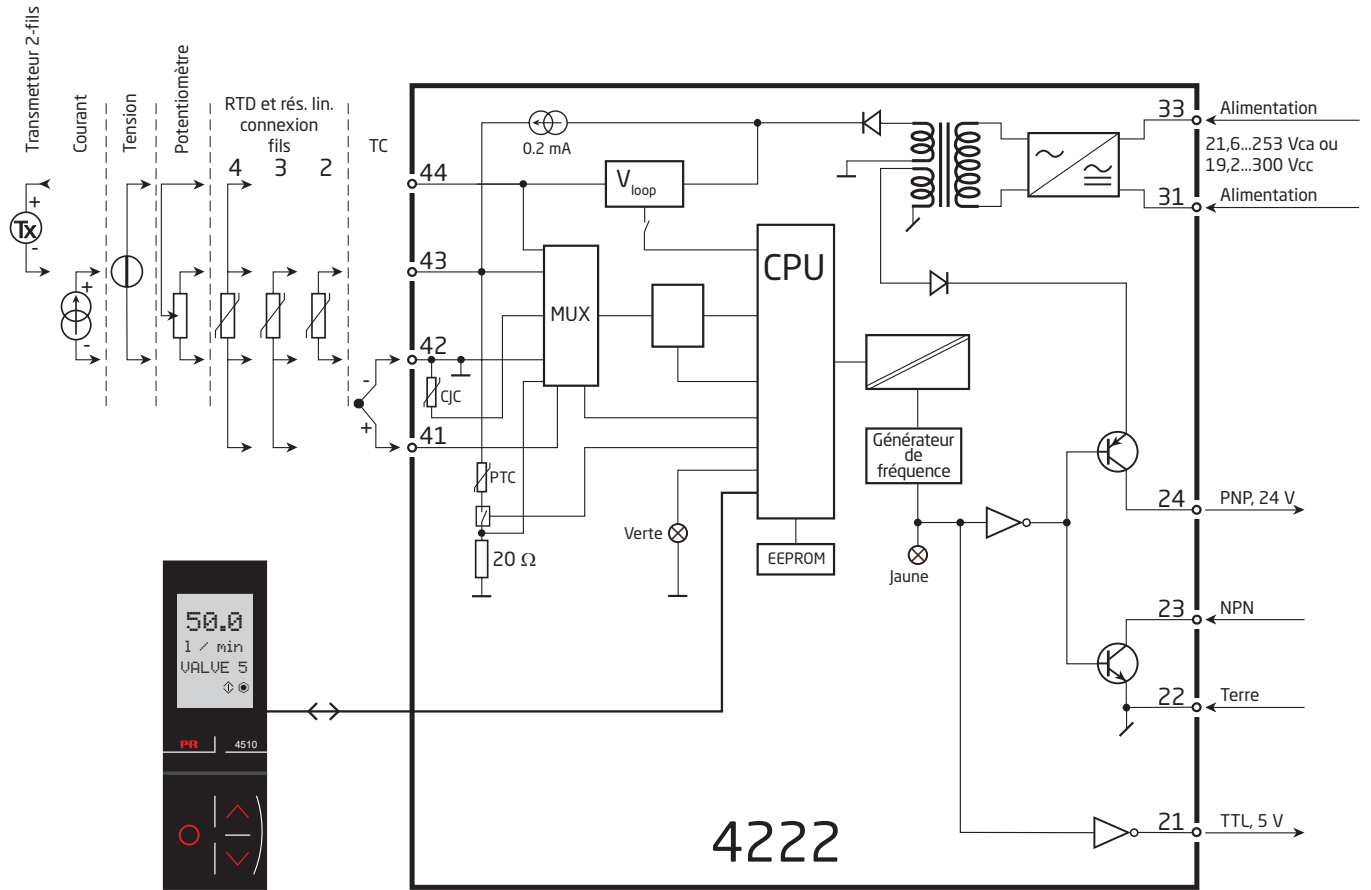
Transmetteur 2-fils

Courant

Tension

Potentiomètre

RTD et rés. lin. connexion fils

4 3 2

TC

Tx

+

-

+

-

-

+

44

43

42

41

0.2 mA

$V_{loop}$

MUX

CPU

CJC

PTC

20 Ω

Verte

EEPROM

Générateur de fréquence

Jaune

33

Alimentation

21,6...253 Vca ou 19,2...300 Vcc

31

Alimentation

24

PNP, 24 V

23

NPN

22

Terre

21

TTL, 5 V

4222

50.0
l / min
VALVE 5

PR

4510